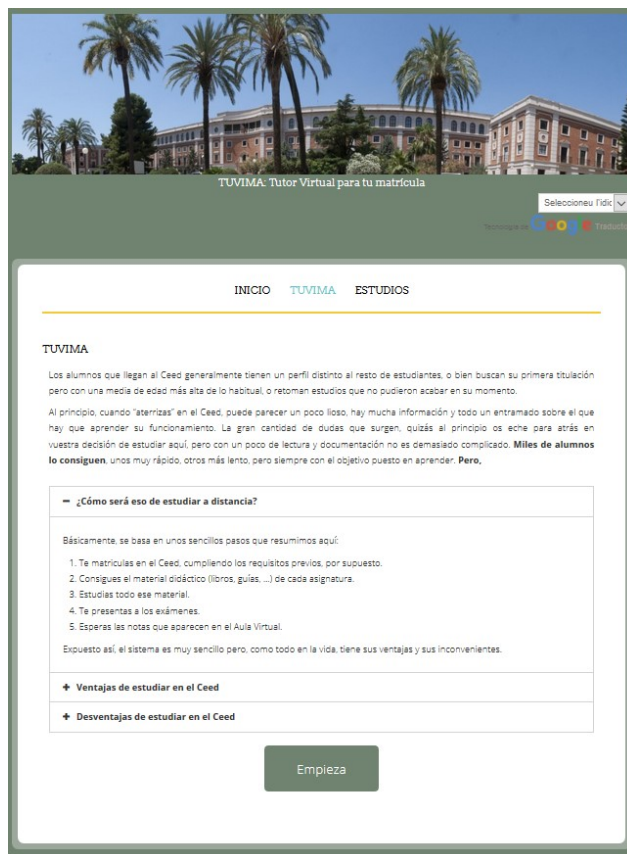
TUVIMA: Tutor Virtual para tu matrícula

Seleccioneu l'idic

Tecnologia de Google Traduc

INICIO TUVIMA ESTUDIOS

TUVIMA

Los alumnos que llegan al Ceed generalmente tienen un perfil distinto al resto de estudiantes, o bien buscan su primera titulación pero con una media de edad más alta de lo habitual, o retoman estudios que no pudieron acabar en su momento.

Al principio, cuando "aterrizas" en el Ceed, puede parecer un poco lioso, hay mucha información y todo un entramado sobre el que hay que aprender su funcionamiento. La gran cantidad de dudas que surgen, quizás al principio os eche para atrás en vuestra decisión de estudiar aquí, pero con un poco de lectura y documentación no es demasiado complicado. **Miles de alumnos lo consiguen**, unos muy rápido, otros más lento, pero siempre con el objetivo puesto en aprender. **Pero,**

− ¿Cómo será eso de estudiar a distancia?

Básicamente, se basa en unos sencillos pasos que resumimos aquí:

1. Te matrículas en el Ceed, cumpliendo los requisitos previos, por supuesto.
2. Consigues el material didáctico (libros, guías, ...) de cada asignatura.
3. Estudias todo ese material.
4. Te presentas a los exámenes.
5. Esperas las notas que aparecen en el Aula Virtual.

Expuesto así, el sistema es muy sencillo pero, como todo en la vida, tiene sus ventajas y sus inconvenientes.

+ Ventajas de estudiar en el Ceed

+ Desventajas de estudiar en el Ceed

Empieza